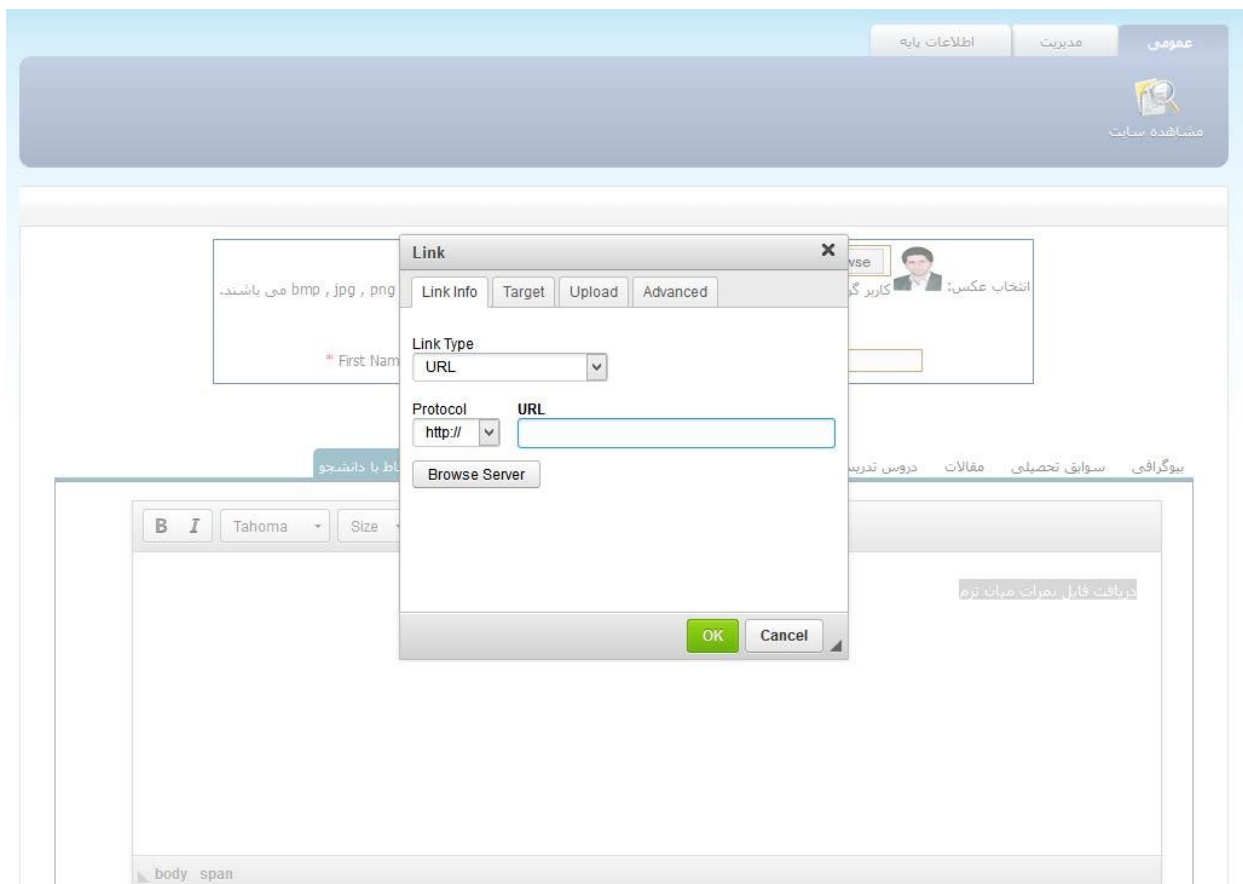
عمومی مدیریت اطلاعات پایه

مشاهده سایت

Link ×

Link Info Target Upload Advanced

Link Type
URL

Protocol URL
http://

Browse Server

OK Cancel

انتخاب عکس: کاربر گ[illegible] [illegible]wse

png , jpg , bmp می باشند.

* First Nam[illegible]

بیوگرافی سوابق تحصیلی مقالات دروس تدریس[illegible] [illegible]اط با دانشجو

B I Tahoma Size

دریافت فایل نمرات میان ترم

body span